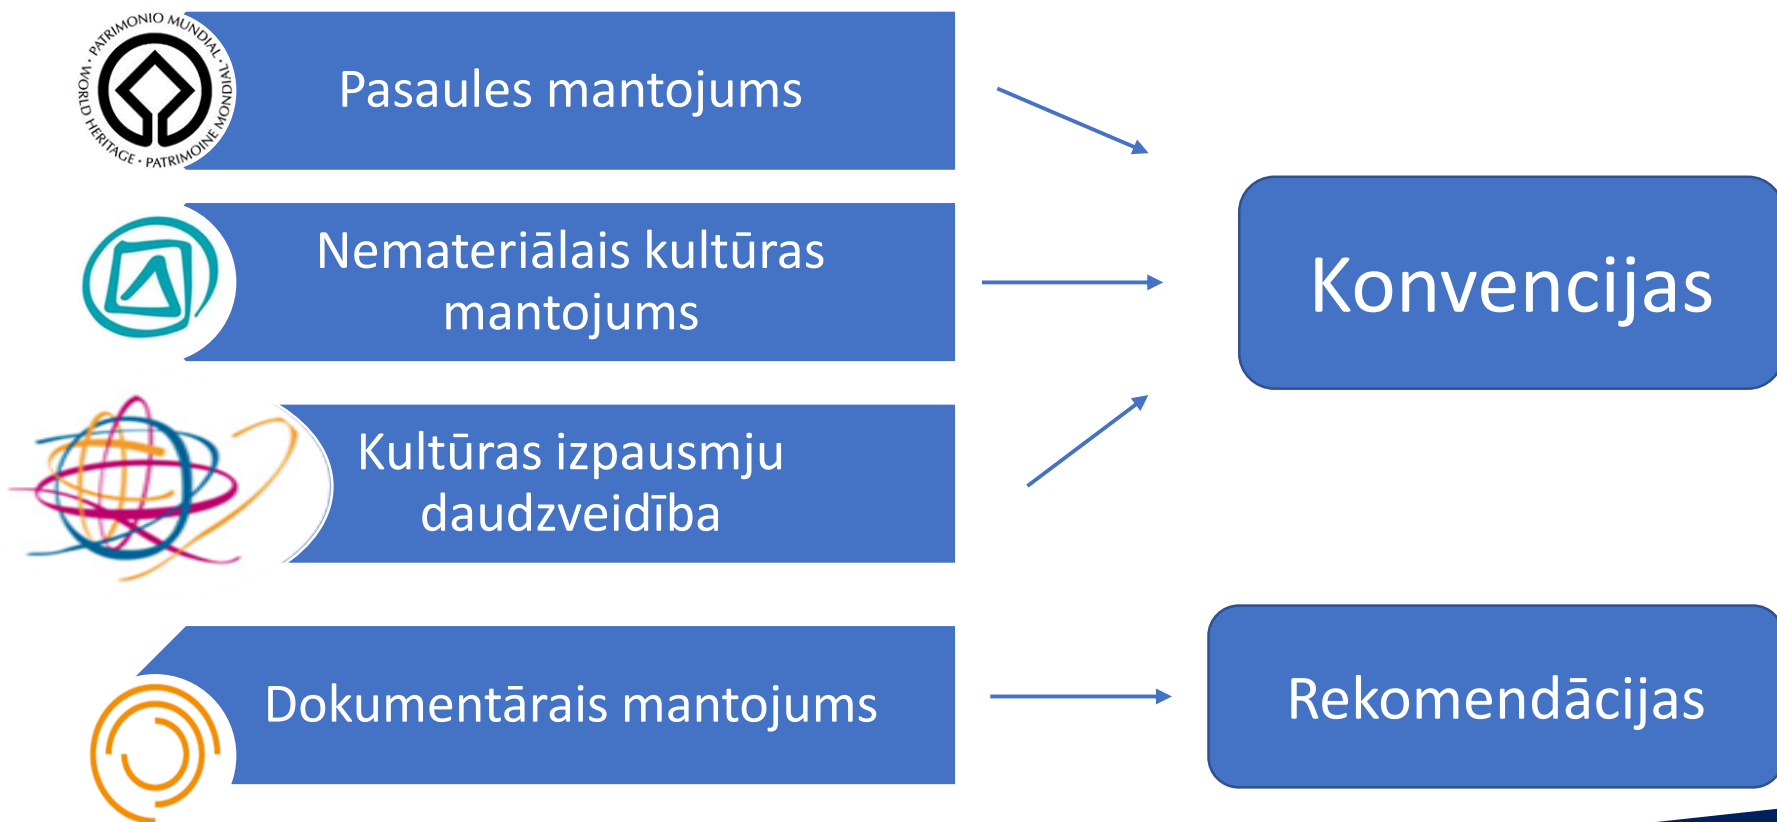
PATRIMONIO MUNDIAL · PATRIMOINE MONDIAL · WORLD HERITAGE · PATRIMOINE MONDIAL

Pasaules mantojums

Nemateriālais kultūras mantojums

Kultūras izpausmju daudzveidība

Dokumentārais mantojums

Konvencijas

Rekomendācijas